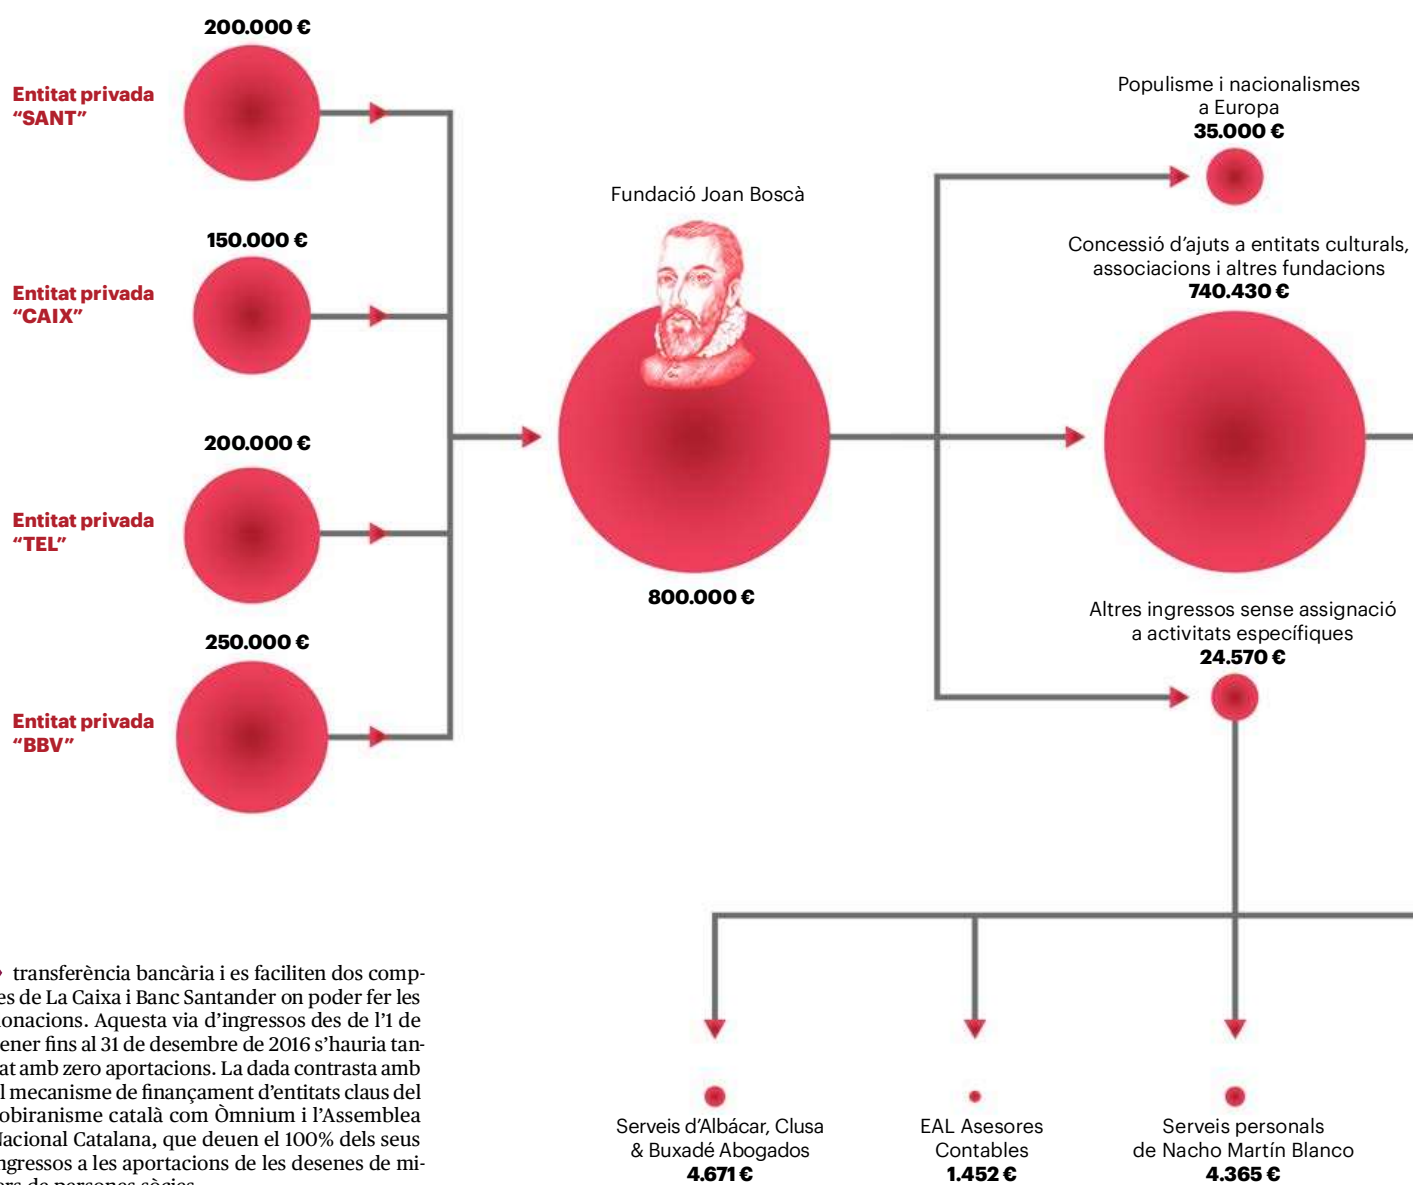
200.000 €

Entitat privada "SANT"

150.000 €

Entitat privada "CAIX"

200.000 €

Entitat privada "TEL"

250.000 €

Entitat privada "BBV"

Fundació Joan Boscà

800.000 €

Populisme i nacionalismes a Europa
35.000 €

Concessió d'ajuts a entitats culturals, associacions i altres fundacions
740.430 €

Altres ingressos sense assignació a activitats específiques
24.570 €

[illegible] transferència bancària i es faciliten dos comp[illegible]es de La Caixa i Banc Santander on poder fer les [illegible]onacions. Aquesta via d'ingressos des de l'1 de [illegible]ener fins al 31 de desembre de 2016 s'hauria tan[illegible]at amb zero aportacions. La dada contrasta amb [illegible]l mecanisme de finançament d'entitats claus del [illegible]obiranisme català com Òmnium i l'Assemblea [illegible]acional Catalana, que deuen el 100% dels seus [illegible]ngressos a les aportacions de les desenes de mi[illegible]

Serveis d'Albácar, Clusa & Buxadé Abogados
4.671 €

EAL Asesores Contables
1.452 €

Serveis personals de Nacho Martín Blanco
4.365 €